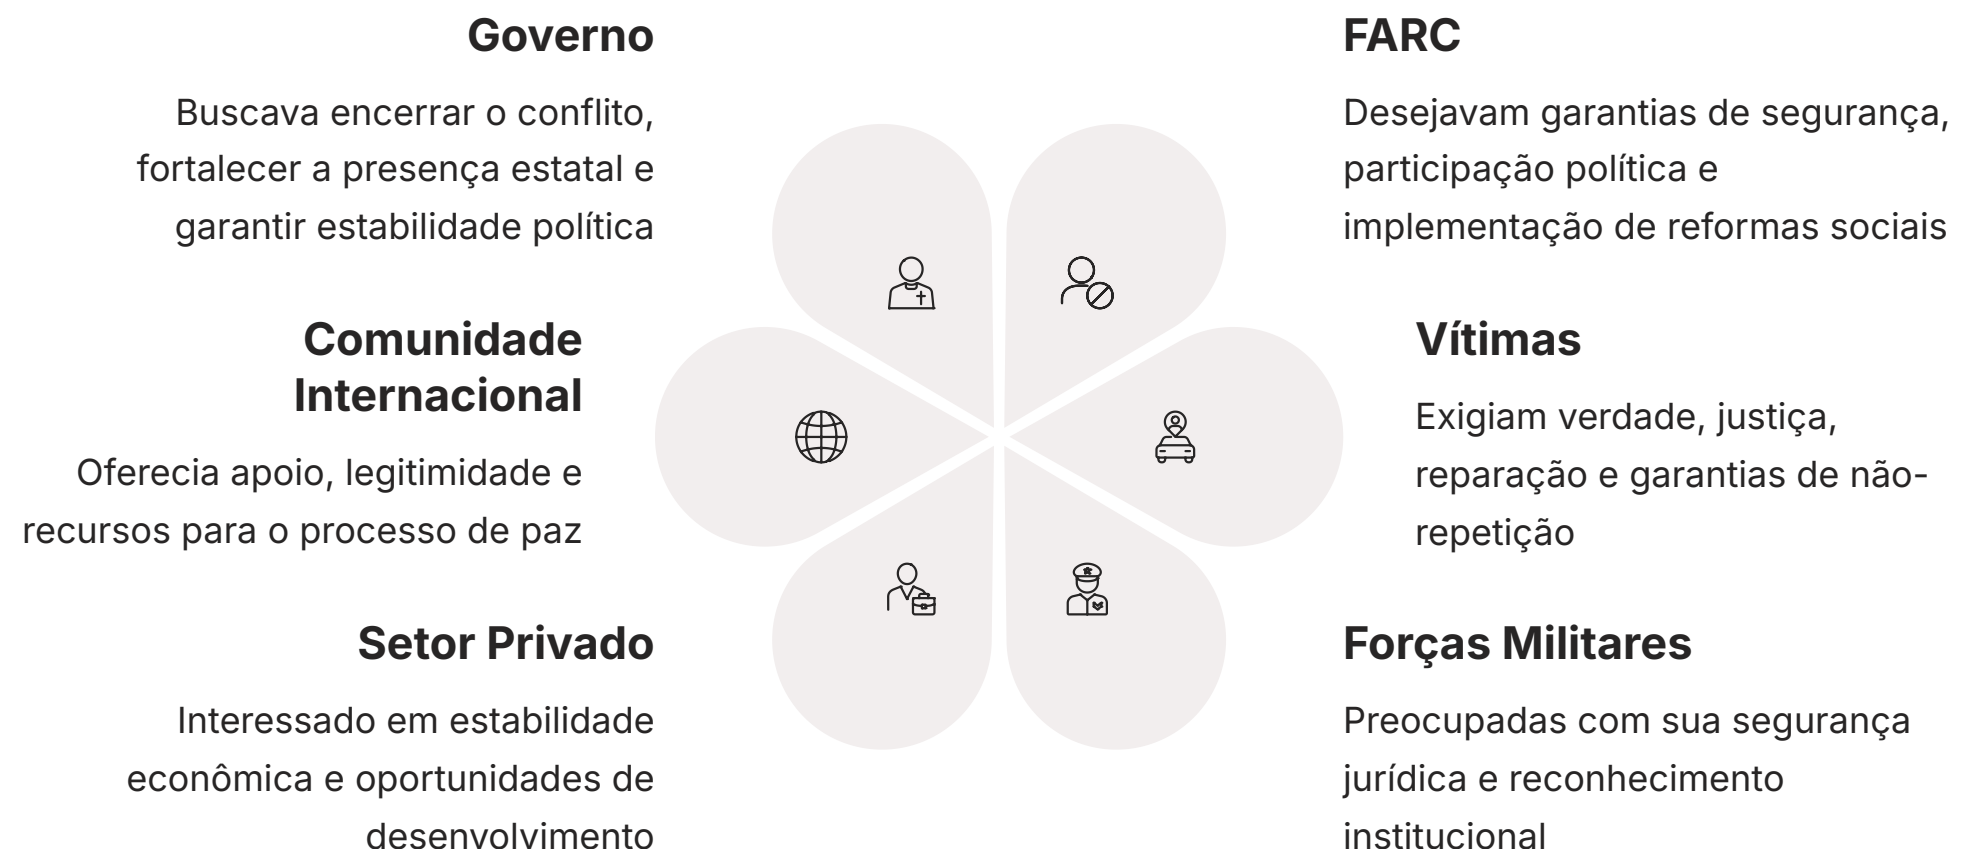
Governo

Buscava encerrar o conflito, fortalecer a presença estatal e garantir estabilidade política

Comunidade Internacional

Oferecia apoio, legitimidade e recursos para o processo de paz

Setor Privado

Interessado em estabilidade econômica e oportunidades de desenvolvimento

FARC

Desejavam garantias de segurança, participação política e implementação de reformas sociais

Vítimas

Exigiam verdade, justiça, reparação e garantias de não-repetição

Forças Militares

Preocupadas com sua segurança jurídica e reconhecimento institucional